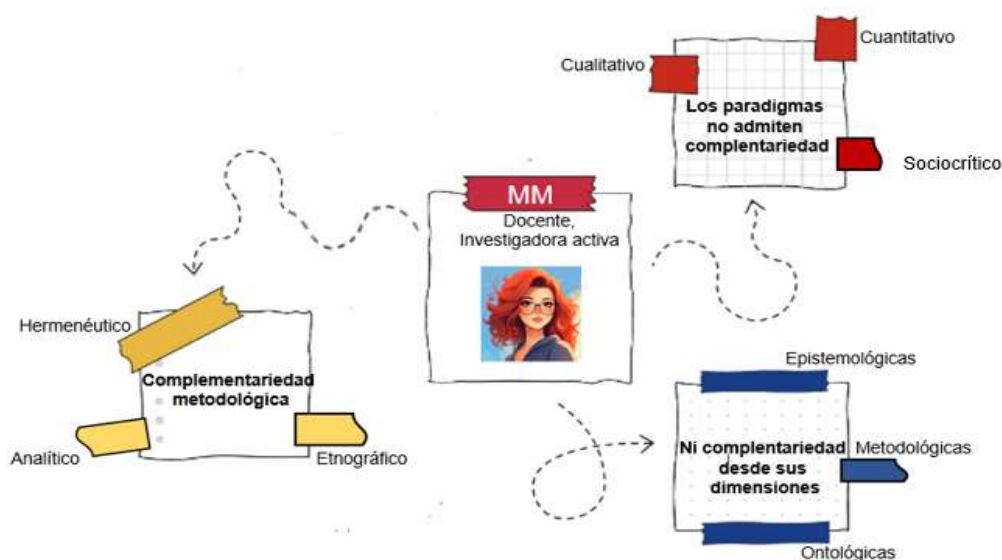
MM
Docente, Investigadora activa

Cualitativo
Cuantitativo
Los paradigmas no admiten complentariedad
Sociocrítico

Hermenéutico
Complementariedad metodológica
Analítico
Etnográfico

Epistemológicas
Ni complentariedad desde sus dimensiones
Metodológicas
Ontológicas